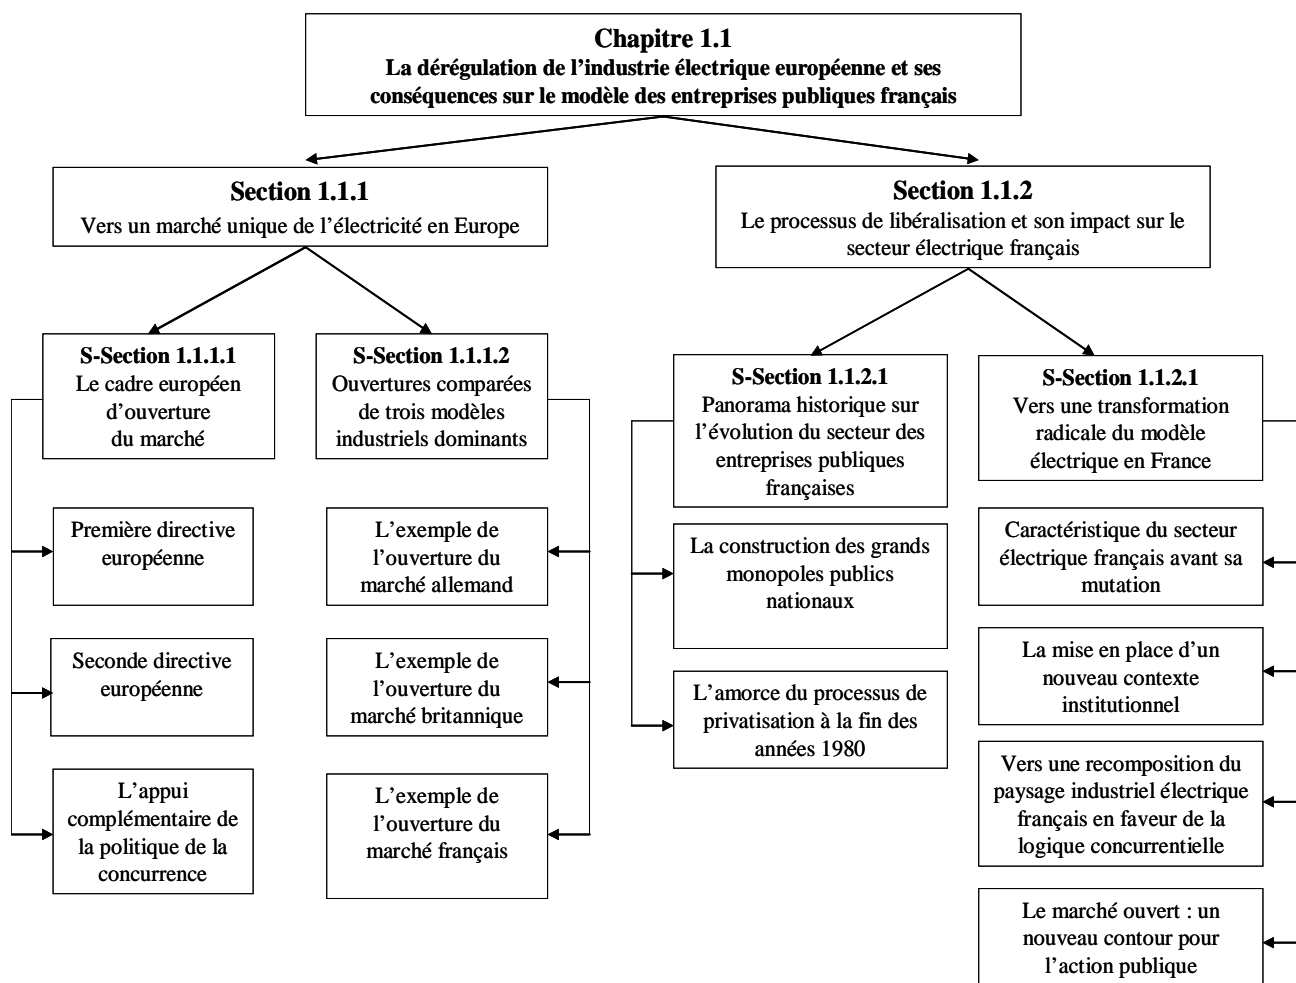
**Chapitre 1.1**
**La dérégulation de l'industrie électrique européenne et ses conséquences sur le modèle des entreprises publiques français**

**Section 1.1.1**
Vers un marché unique de l'électricité en Europe

**S-Section 1.1.1.1**
Le cadre européen d'ouverture du marché

Première directive européenne

Seconde directive européenne

L'appui complémentaire de la politique de la concurrence

**S-Section 1.1.1.2**
Ouvertures comparées de trois modèles industriels dominants

L'exemple de l'ouverture du marché allemand

L'exemple de l'ouverture du marché britannique

L'exemple de l'ouverture du marché français

**Section 1.1.2**
Le processus de libéralisation et son impact sur le secteur électrique français

**S-Section 1.1.2.1**
Panorama historique sur l'évolution du secteur des entreprises publiques françaises

La construction des grands monopoles publics nationaux

L'amorce du processus de privatisation à la fin des années 1980

**S-Section 1.1.2.1**
Vers une transformation radicale du modèle électrique en France

Caractéristique du secteur électrique français avant sa mutation

La mise en place d'un nouveau contexte institutionnel

Vers une recomposition du paysage industriel électrique français en faveur de la logique concurrentielle

Le marché ouvert : un nouveau contour pour l'action publique